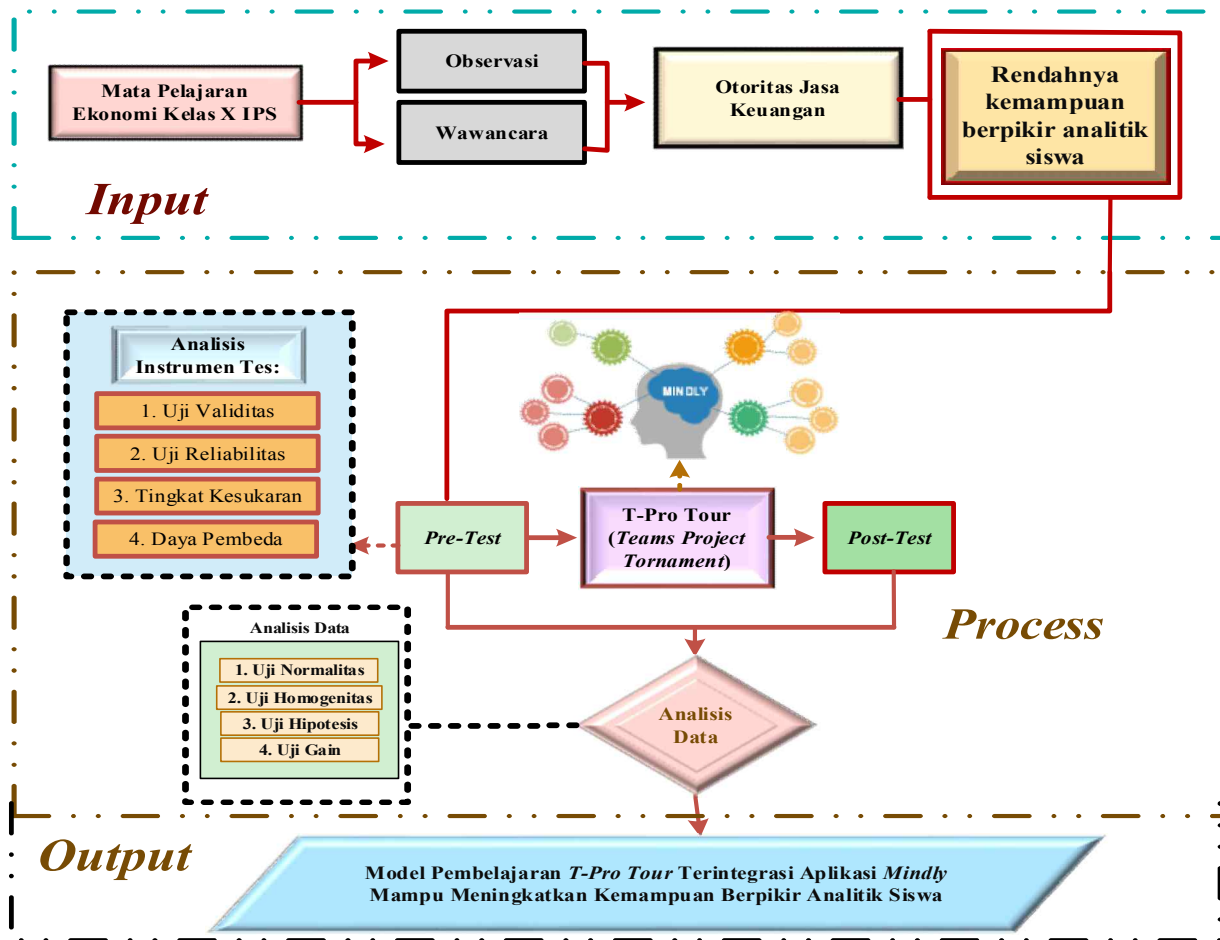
Mata Pelajaran Ekonomi Kelas X IPS

Observasi

Wawancara

Otoritas Jasa Keuangan

Rendahnya kemampuan berpikir analitik siswa

Input

Analisis Instrumen Tes:

1. Uji Validitas

2. Uji Reliabilitas

3. Tingkat Kesukaran

4. Daya Pembeda

MINDLY

Pre-Test

T-Pro Tour (*Teams Project Tornament*)

Post-Test

Process

Analisis Data

1. Uji Normalitas

2. Uji Homogenitas

3. Uji Hipotesis

4. Uji Gain

Analisis Data

Output

Model Pembelajaran *T-Pro Tour* Terintegrasi Aplikasi *Mindly* Mampu Meningkatkan Kemampuan Berpikir Analitik Siswa